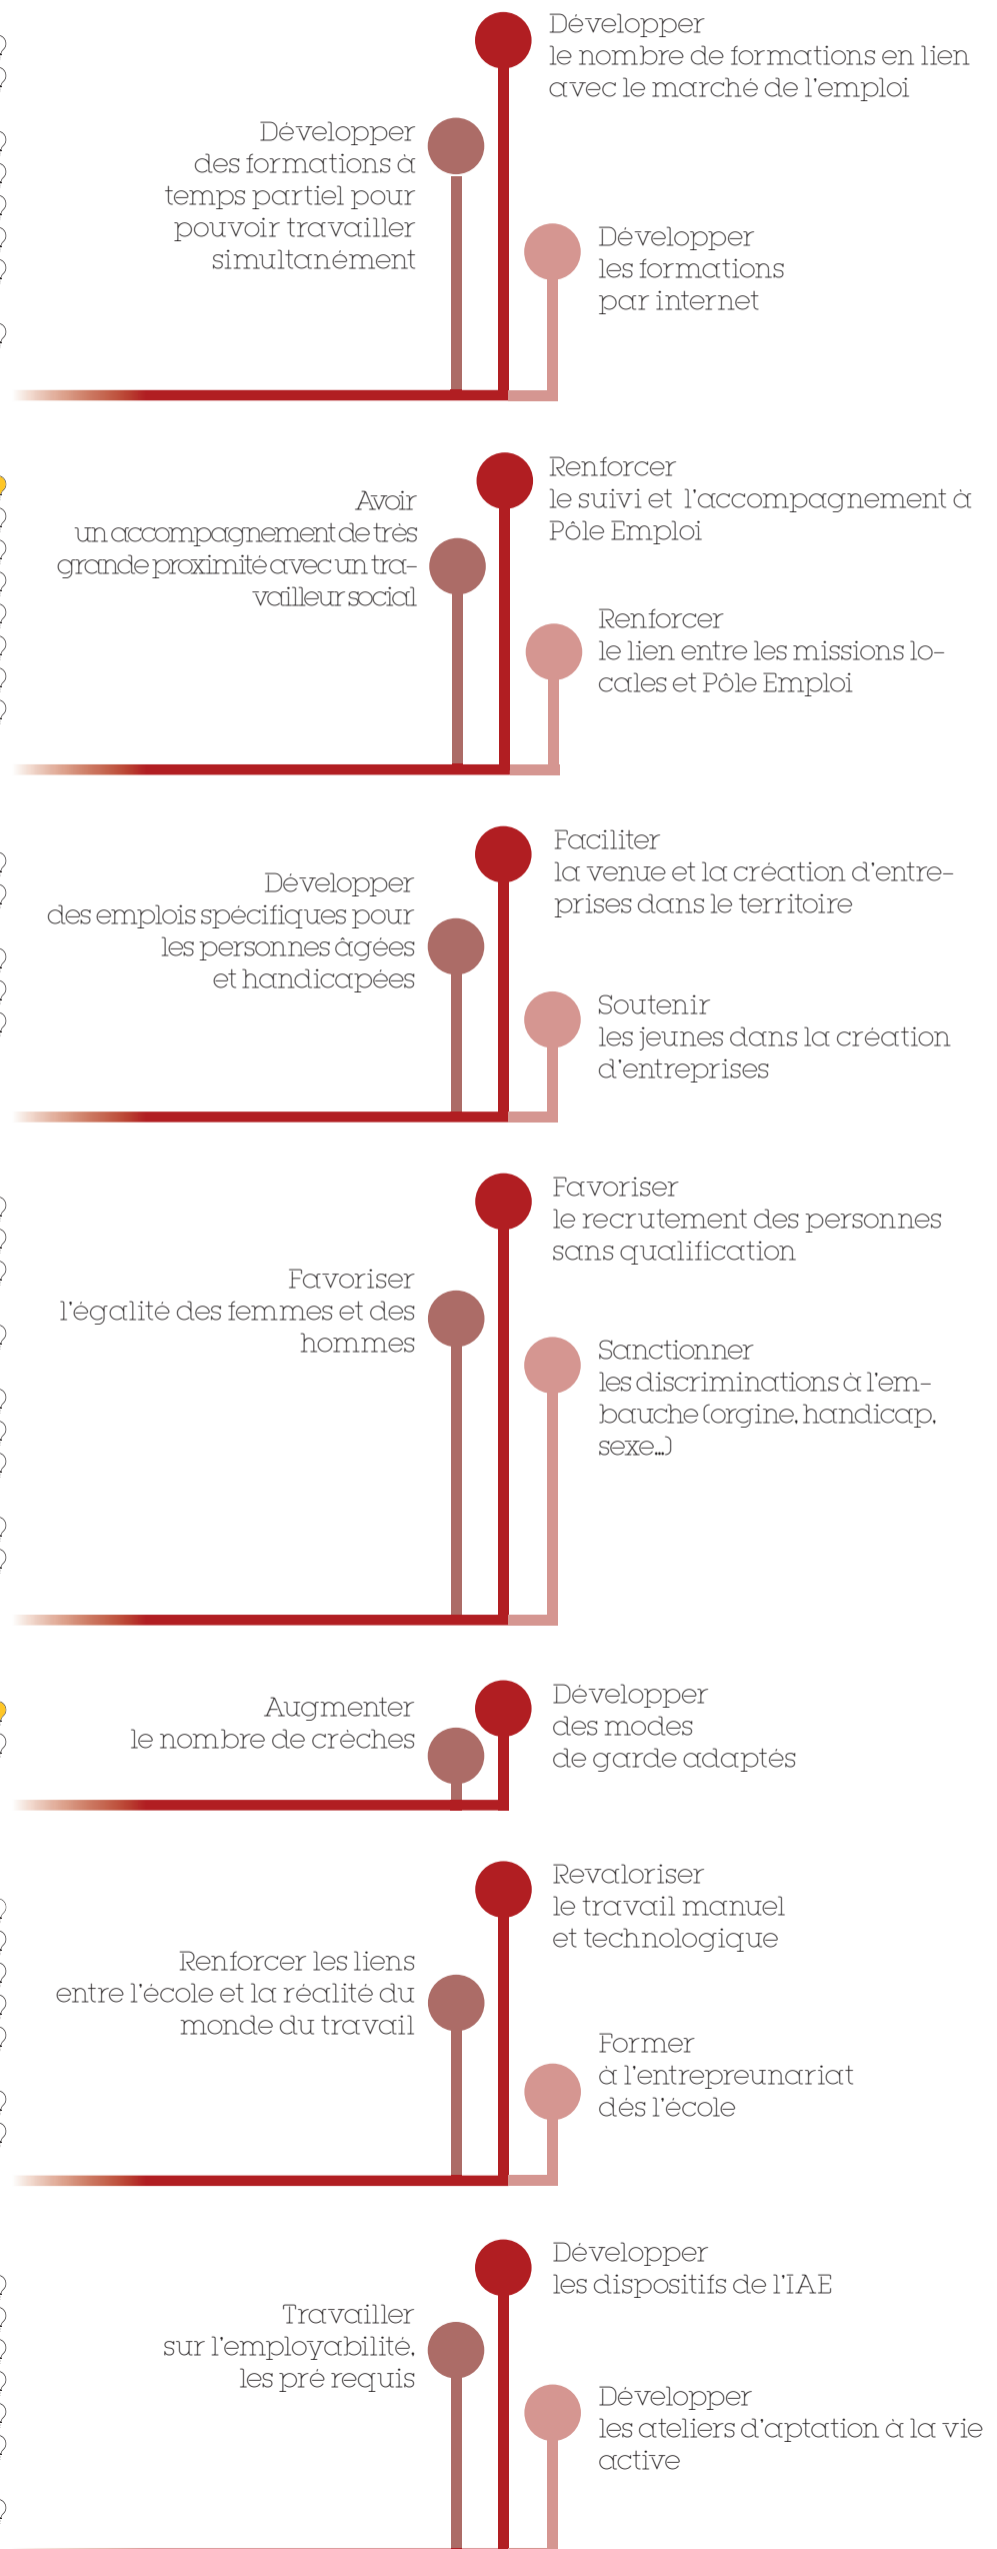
Développer
le nombre de formations en lien avec le marché de l'emploi

Développer
des formations à temps partiel pour pouvoir travailler simultanément

Développer
les formations par internet

Renforcer
le suivi et l'accompagnement à Pôle Emploi

Avoir
un accompagnement de très grande proximité avec un travailleur social

Renforcer
le lien entre les missions locales et Pôle Emploi

Faciliter
la venue et la création d'entreprises dans le territoire

Développer
des emplois spécifiques pour les personnes âgées et handicapées

Soutenir
les jeunes dans la création d'entreprises

Favoriser
le recrutement des personnes sans qualification

Favoriser
l'égalité des femmes et des hommes

Sanctionner
les discriminations à l'embauche (orgine, handicap, sexe...)

Augmenter
le nombre de crèches

Développer
des modes
de garde adaptés

Revaloriser
le travail manuel
et technologique

Renforcer les liens
entre l'école et la réalité du monde du travail

Former
à l'entrepreunariat
dés l'école

Développer
les dispositifs de l'IAE

Travailler
sur l'employabilité, les pré requis

Développer
les ateliers d'aptation à la vie active